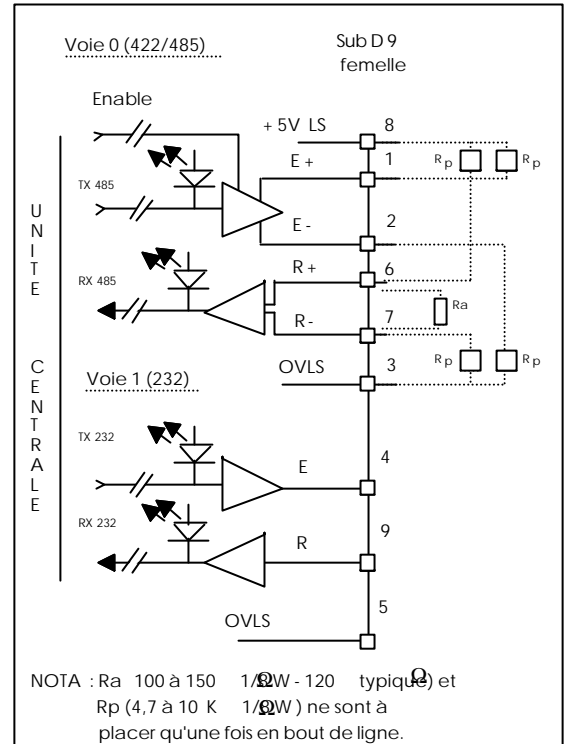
Voie 0 (422/485)

Sub D 9
femelle

Enable

+ 5V LS

8

1

E +

R p

R p

TX 485

U
N
I
T
E

C
E
N
T
R
A
L
E

2

E -

R +

6

RX 485

Ra

R -

7

R p

R p

OVLS

3

Voie 1 (232)

TX 232

4

E

RX 232

9

R

5

OVLS

NOTA : Ra 100 à 150 Ω 1/2W - 120 Ω typique) et
Rp (4,7 à 10 K Ω 1/2W ) ne sont à
placer qu'une fois en bout de ligne.